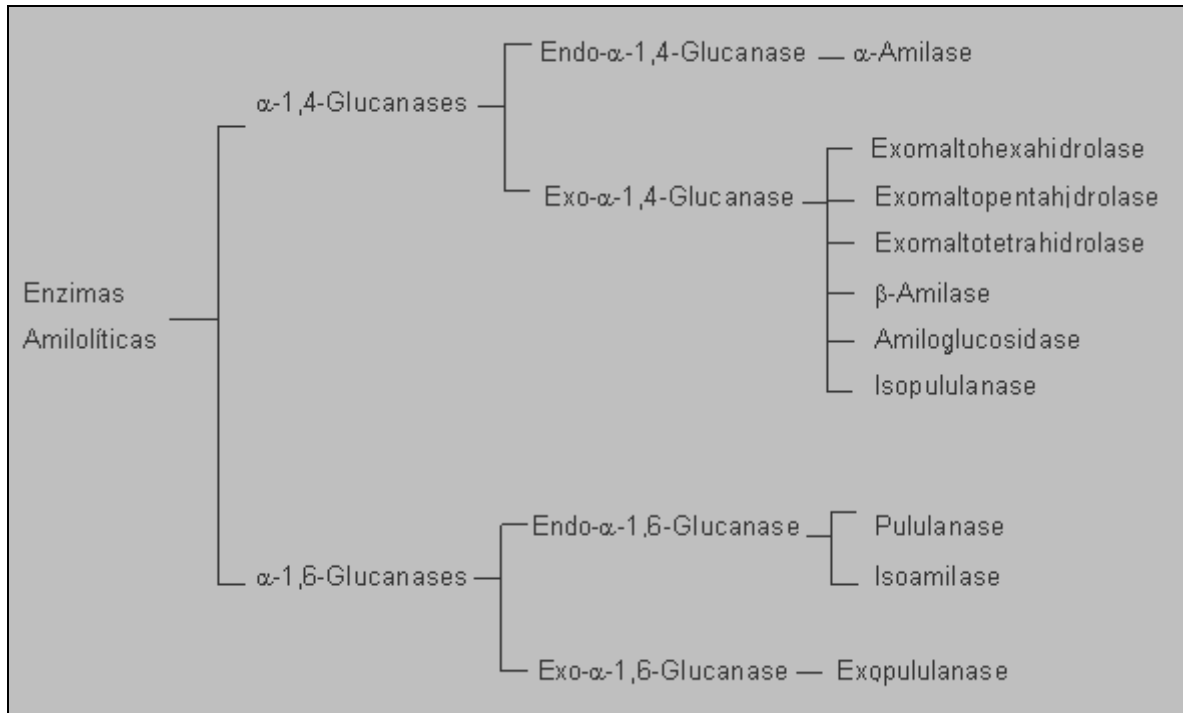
Enzimas Amilolíticas

α-1,4-Glucanases

Endo-α-1,4-Glucanase — α-Amilase

Exo-α-1,4-Glucanase

Exomaltohexahidrolase
Exomaltopentahidrolase
Exomaltotetrahidrolase
β-Amilase
Amiloglucosidase
Isopululanase

α-1,6-Glucanases

Endo-α-1,6-Glucanase

Pululanase
Isoamilase

Exo-α-1,6-Glucanase — Exopululanase